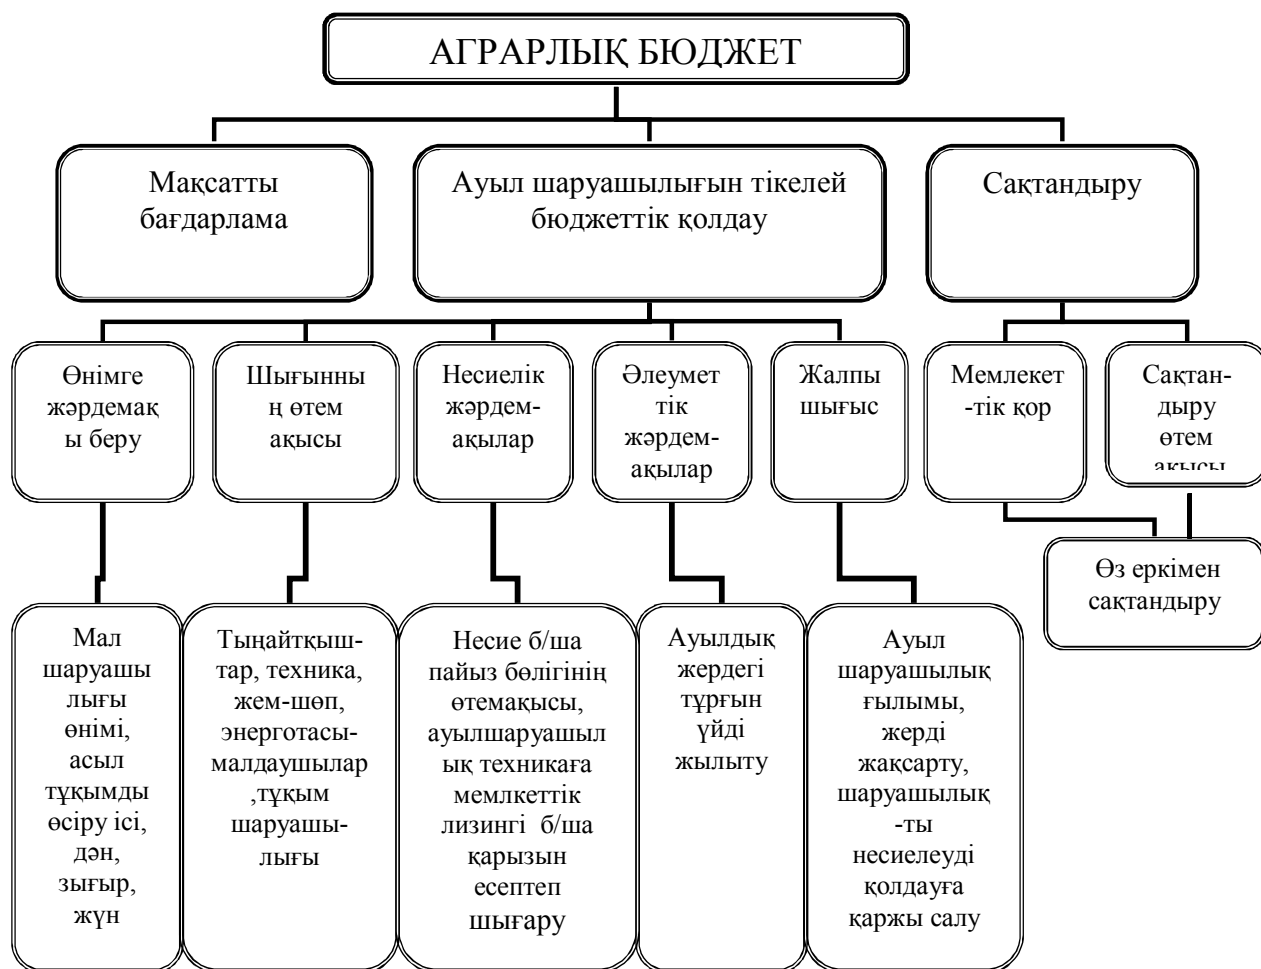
АГРАРЛЫҚ БЮДЖЕТ

Мақсатты бағдарлама

Ауыл шаруашылығын тікелей бюджеттік қолдау

Сақтандыру

Өнімге жәрдемақы беру

Шығынның өтем ақысы

Несиелік жәрдемақылар

Әлеуметтік жәрдемақылар

Жалпы шығыс

Мемлекет -тік қор

Сақтандыру өтем ақысы

Өз еркімен сақтандыру

Мал шаруашылығы өнімі, асыл тұқымды өсіру ісі, дән, зығыр, жүн

Тыңайтқыштар, техника, жем-шөп, энерготасымалдаушылар ,тұқым шаруашылығы

Несие б/ша пайыз бөлігінің өтемақысы, ауылшаруашылық техникаға мемлкеттік лизингі б/ша қарызын есептеп шығару

Ауылдық жердегі тұрғын үйді жылыту

Ауыл шаруашылық ғылымы, жерді жақсарту, шаруашылық -ты несиелеуді қолдауға қаржы салу